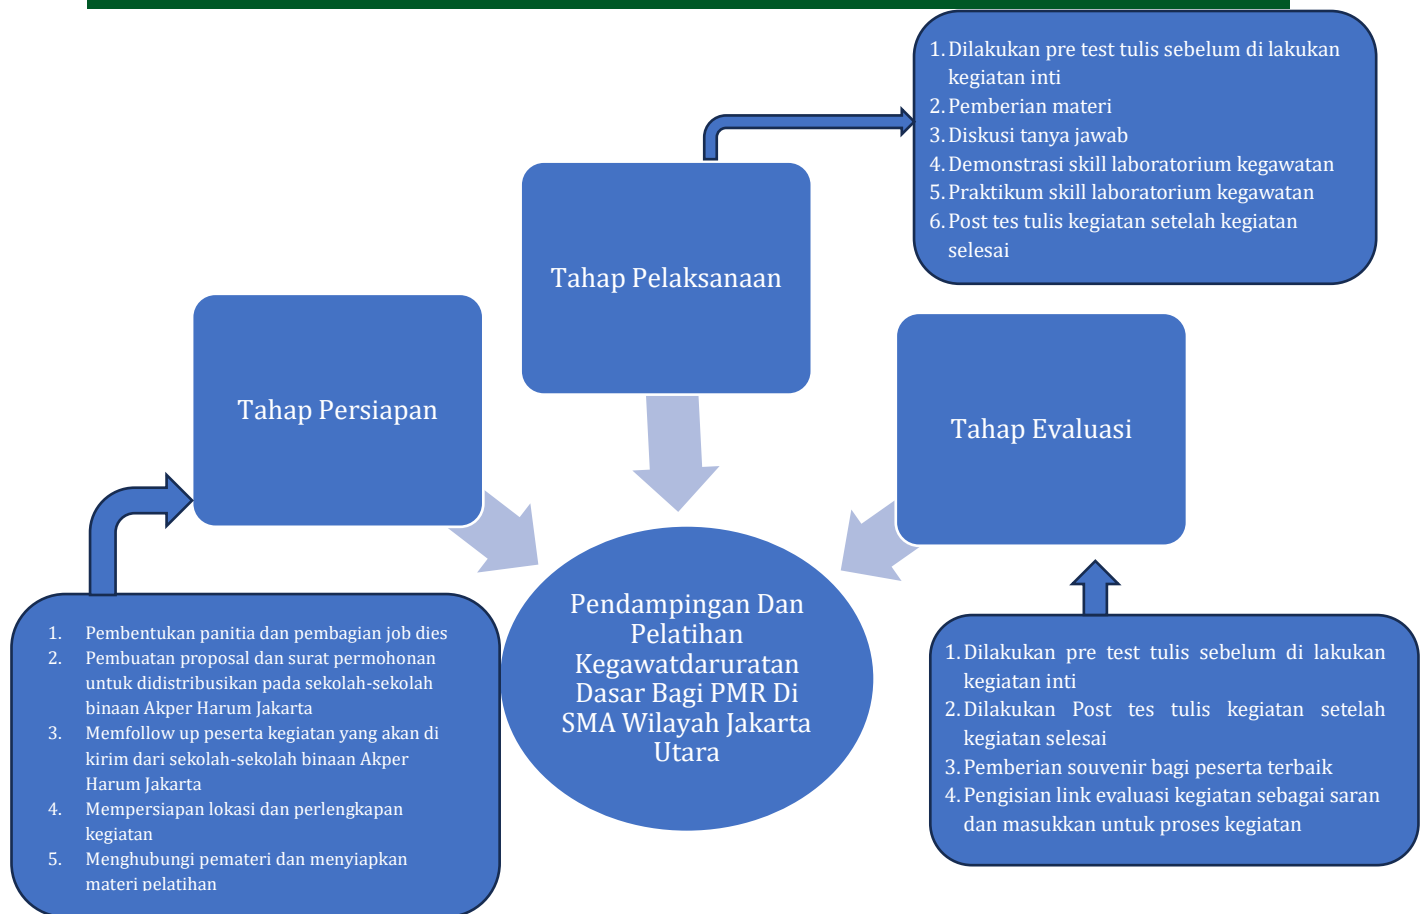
1. Dilakukan pre test tulis sebelum di lakukan kegiatan inti
2. Pemberian materi
3. Diskusi tanya jawab
4. Demonstrasi skill laboratorium kegawatan
5. Praktikum skill laboratorium kegawatan
6. Post tes tulis kegiatan setelah kegiatan selesai

Tahap Pelaksanaan

Tahap Persiapan

Tahap Evaluasi

Pendampingan Dan Pelatihan Kegawatdaruratan Dasar Bagi PMR Di SMA Wilayah Jakarta Utara

1. Pembentukan panitia dan pembagian job dies
2. Pembuatan proposal dan surat permohonan untuk didistribusikan pada sekolah-sekolah binaan Akper Harum Jakarta
3. Memfollow up peserta kegiatan yang akan di kirim dari sekolah-sekolah binaan Akper Harum Jakarta
4. Mempersiapan lokasi dan perlengkapan kegiatan
5. Menghubungi pemateri dan menyiapkan materi pelatihan

1. Dilakukan pre test tulis sebelum di lakukan kegiatan inti
2. Dilakukan Post tes tulis kegiatan setelah kegiatan selesai
3. Pemberian souvenir bagi peserta terbaik
4. Pengisian link evaluasi kegiatan sebagai saran dan masukkan untuk proses kegiatan